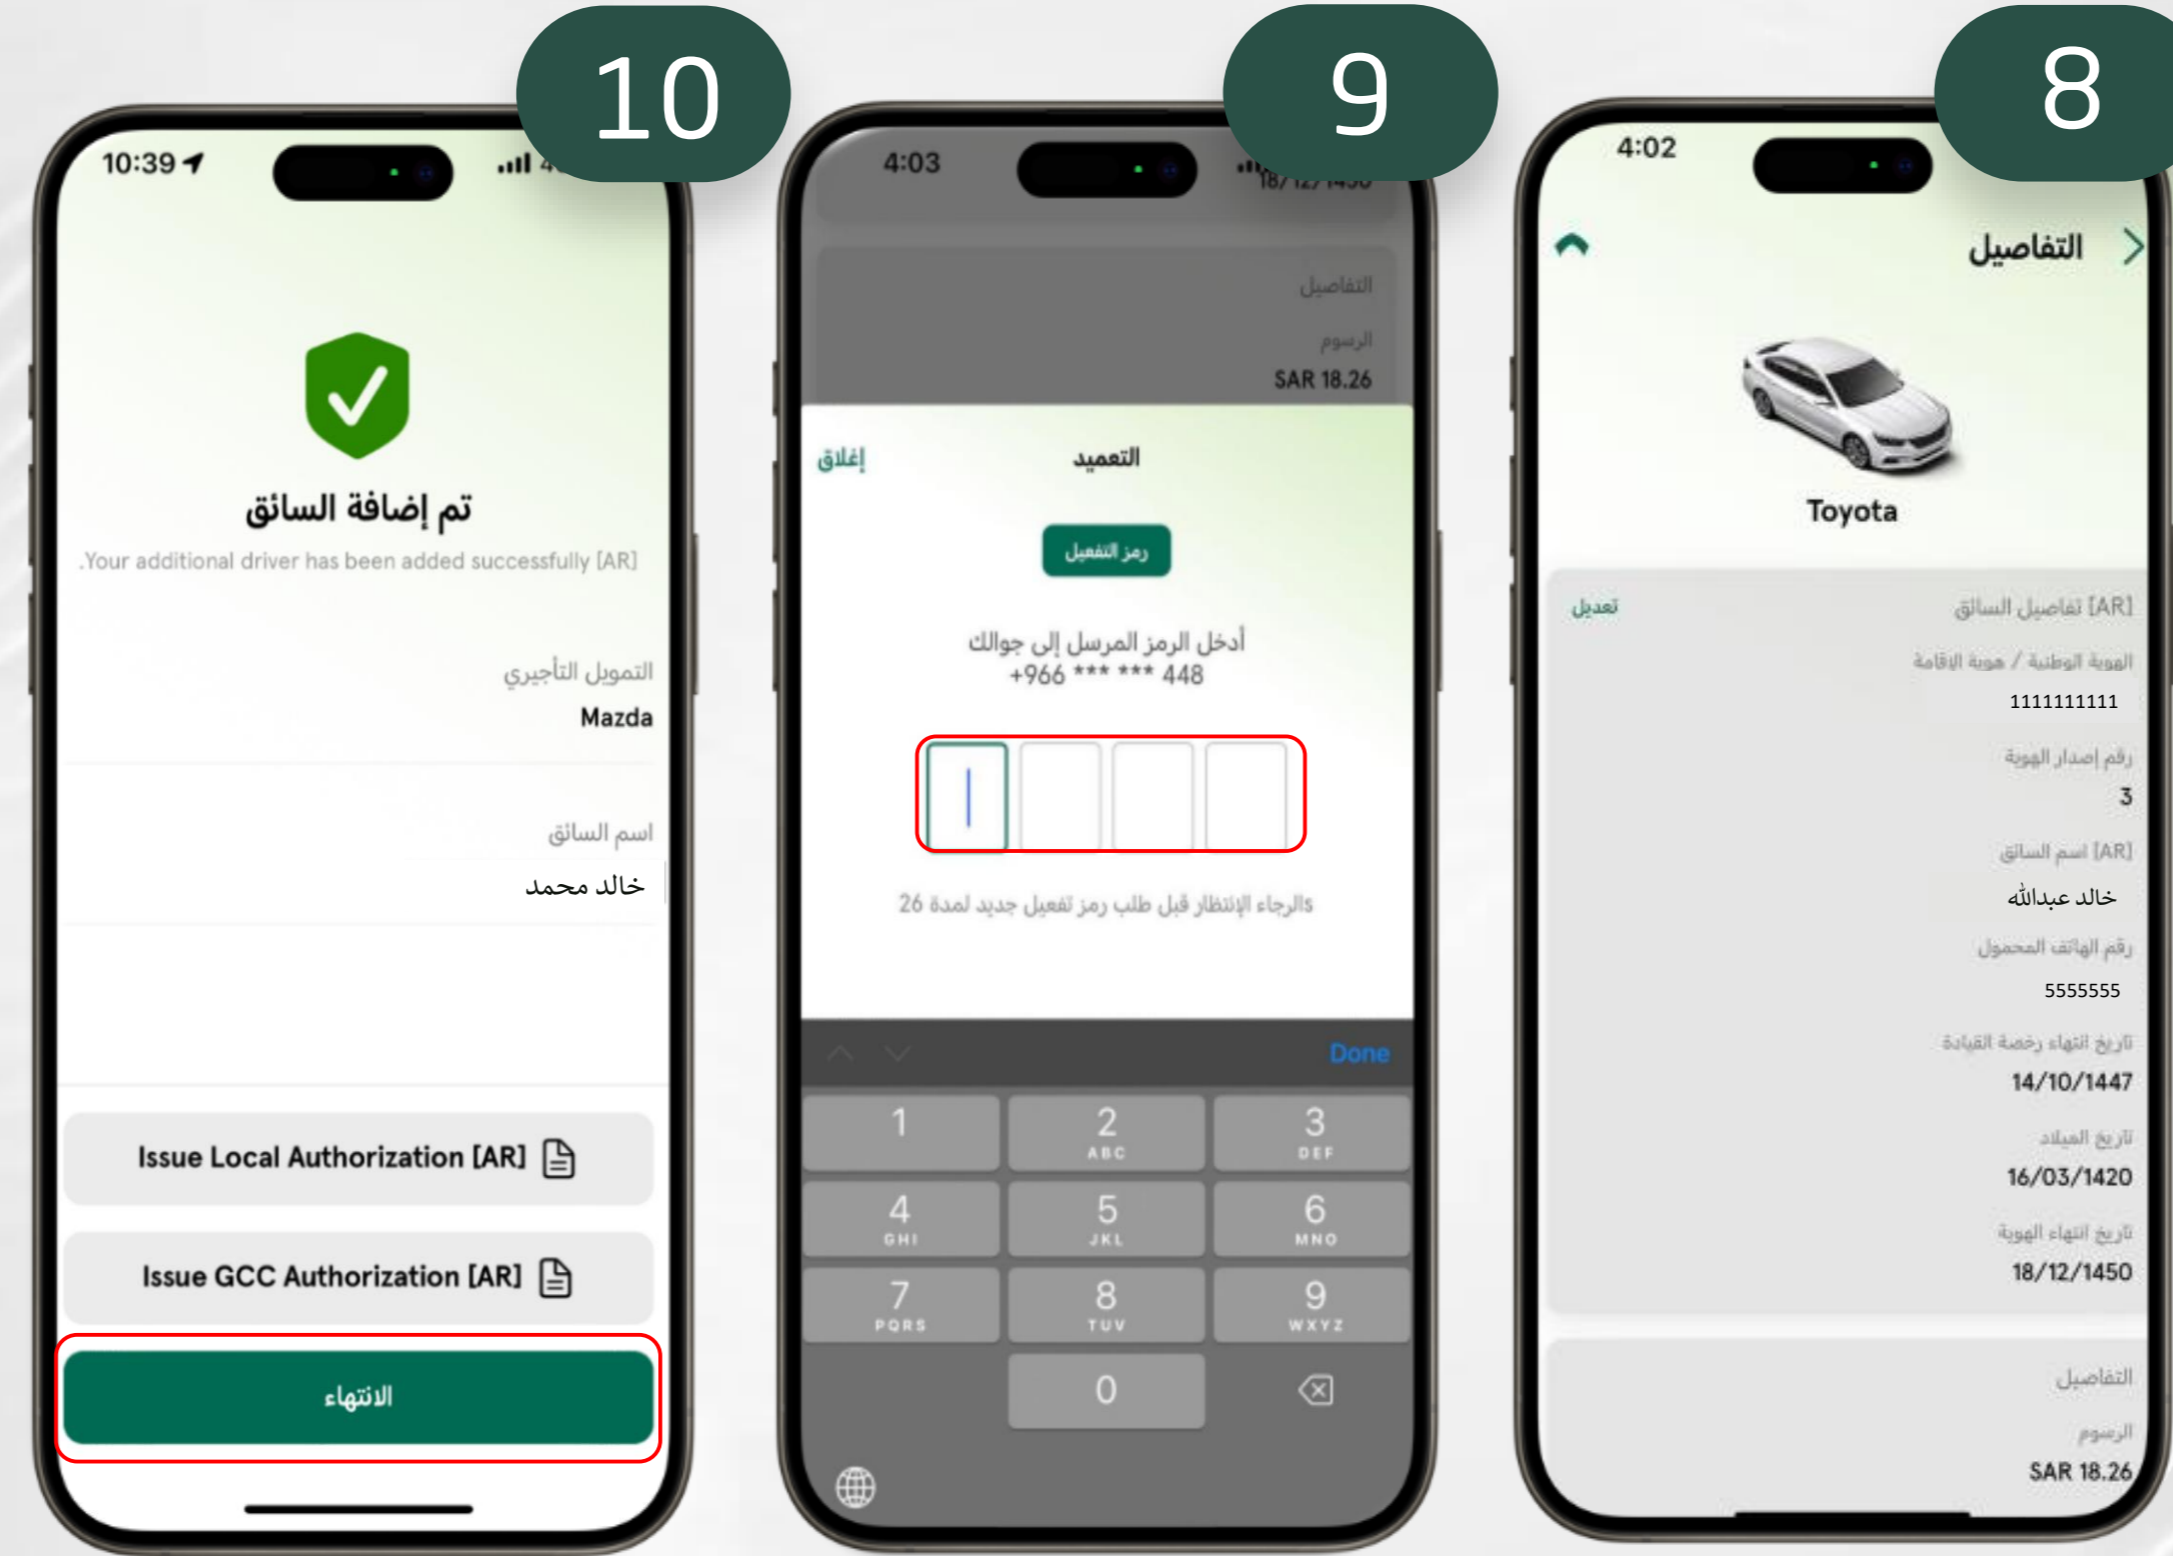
10

10:39

تم إضافة السائق

.Your additional driver has been added successfully [AR]

التمويل التأجيري

Mazda

اسم السائق

خالد محمد

Issue Local Authorization [AR]

Issue GCC Authorization [AR]

الانتهاء

9

4:03

التفاصيل

الرسوم

SAR 18.26

إغلاق

التعميد

رمز التفعيل

أدخل الرمز المرسل إلى جوالك
+966 *** *** 448

الرجاء الإنتظار قبل طلب رمز تفعيل جديد لمدة 26

Done

| 1 | 2 ABC | 3 DEF |
|---|---|---|
| 4 GHI | 5 JKL | 6 MNO |
| 7 PQRS | 8 TUV | 9 WXYZ |
| | 0 | |

8

4:02

التفاصيل

Toyota

تعديل

[AR] تفاصيل السائق

الهوية الوطنية / هوية الإقامة

1111111111

رقم إصدار الهوية

3

[AR] اسم السائق

خالد عبدالله

رقم الهاتف المحمول

5555555

تاريخ انتهاء رخصة القيادة

14/10/1447

تاريخ الميلاد

16/03/1420

تاريخ انتهاء الهوية

18/12/1450

التفاصيل

الرسوم

SAR 18.26